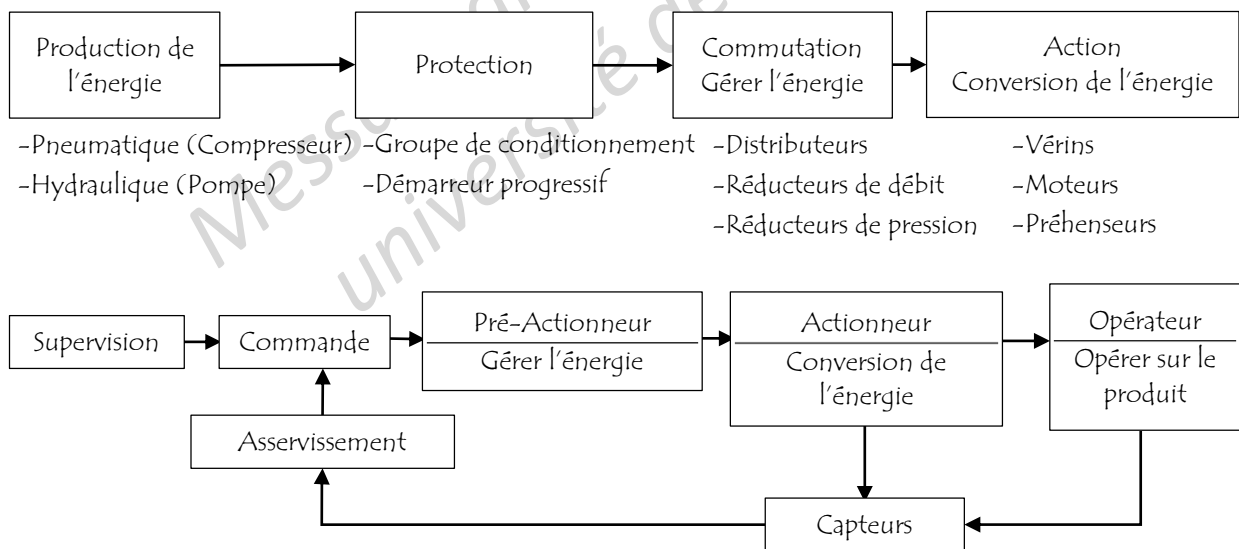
Production de l'énergie

Protection

Commutation
Gérer l'énergie

Action
Conversion de l'énergie

-Pneumatique (Compresseur)
-Hydraulique (Pompe)

-Groupe de conditionnement
-Démarreur progressif

-Distributeurs
-Réducteurs de débit
-Réducteurs de pression

-Vérins
-Moteurs
-Préhenseurs

Messaoudi
université de

Supervision

Commande

Pré-Actionneur
Gérer l'énergie

Actionneur
Conversion de l'énergie

Opérateur
Opérer sur le produit

Asservissement

Capteurs